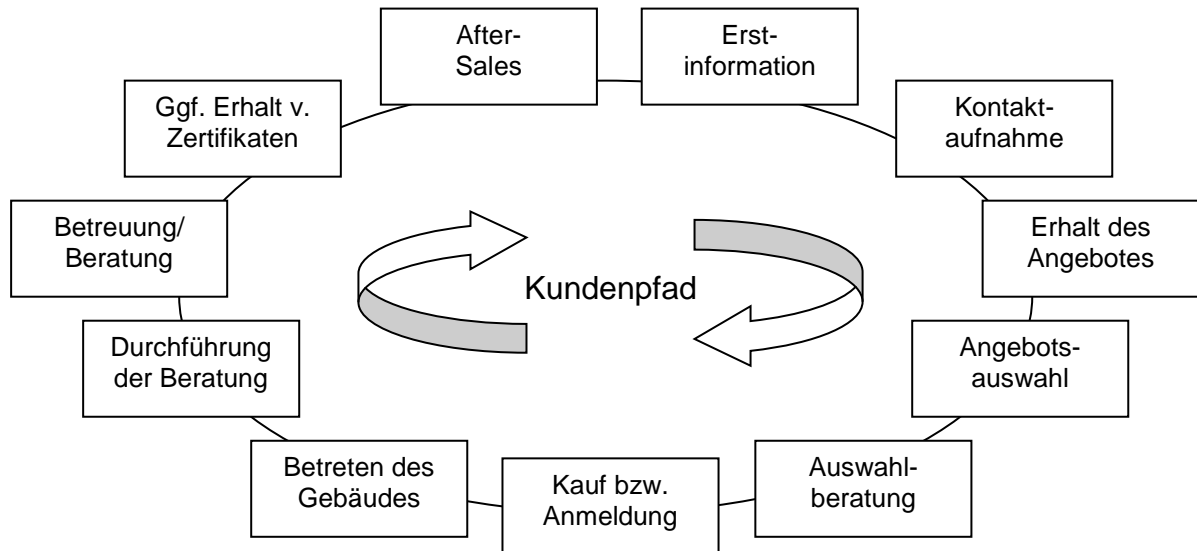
After-Sales

Erstinformation

Kontaktaufnahme

Erhalt des Angebotes

Angebotsauswahl

Auswahlberatung

Kauf bzw. Anmeldung

Betreten des Gebäudes

Durchführung der Beratung

Betreuung/ Beratung

Ggf. Erhalt v. Zertifikaten

Kundenpfad